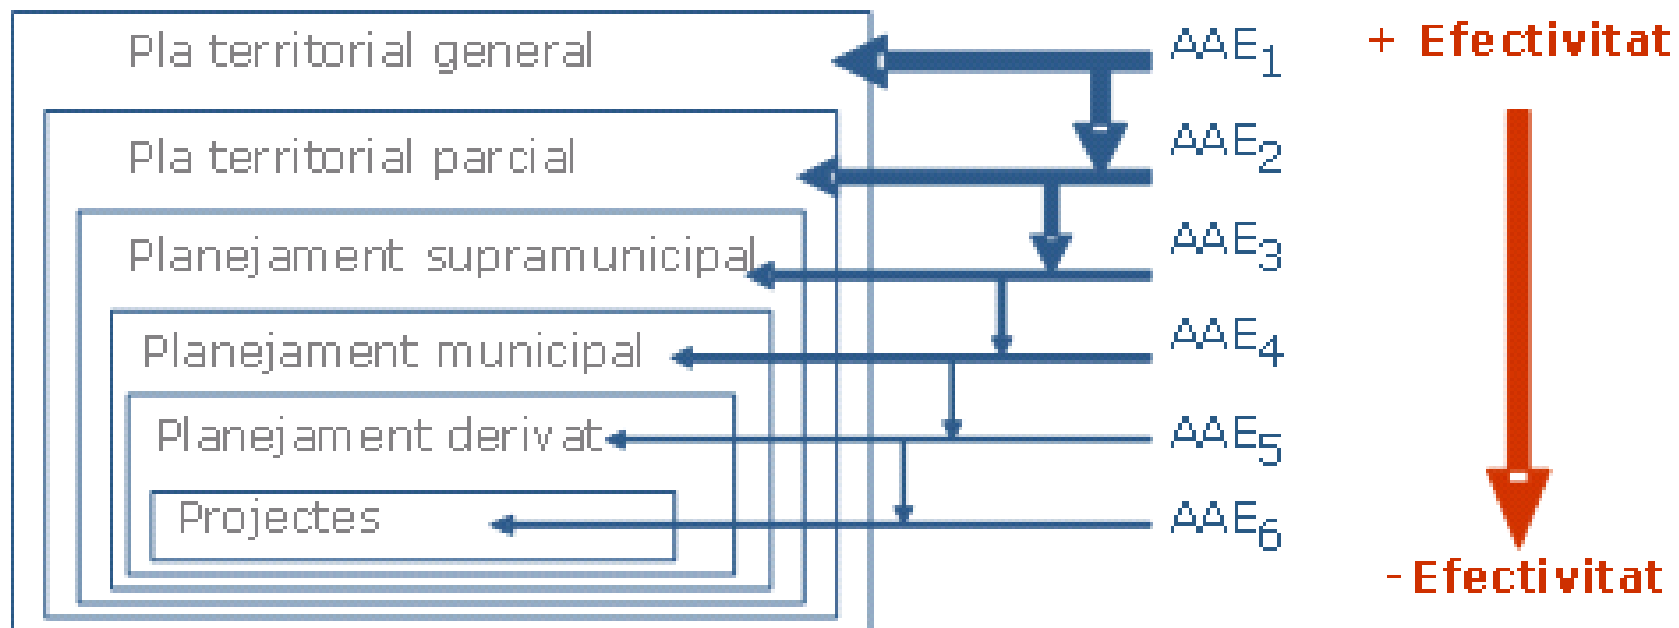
Pla territorial general

Pla territorial parcial

Planejament supramunicipal

Planejament municipal

Planejament derivat

Projectes

$AAE_1$

$AAE_2$

$AAE_3$

$AAE_4$

$AAE_5$

$AAE_6$

+ Efectivitat

- Efectivitat